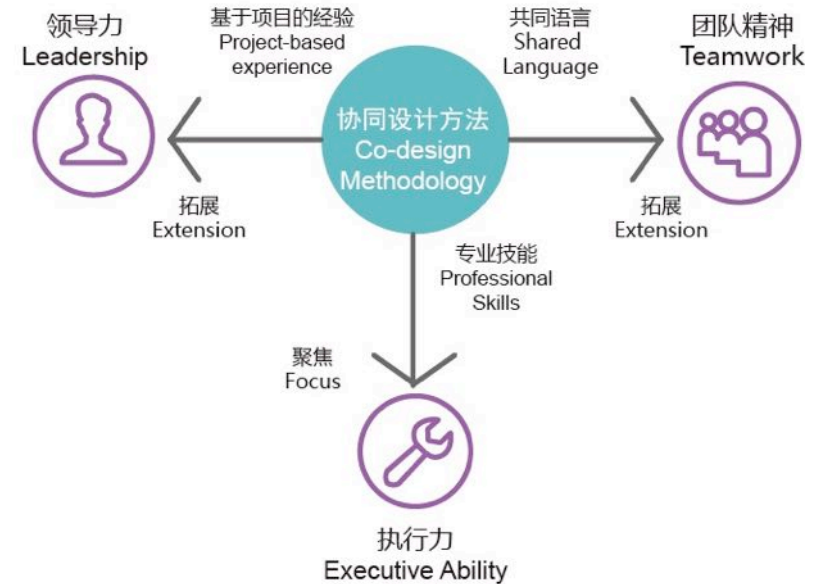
领导力
Leadership

基于项目的经验
Project-based experience

共同语言
Shared Language

团队精神
Teamwork

协同设计方法
Co-design Methodology

拓展
Extension

拓展
Extension

专业技能
Professional Skills

聚焦
Focus

执行力
Executive Ability